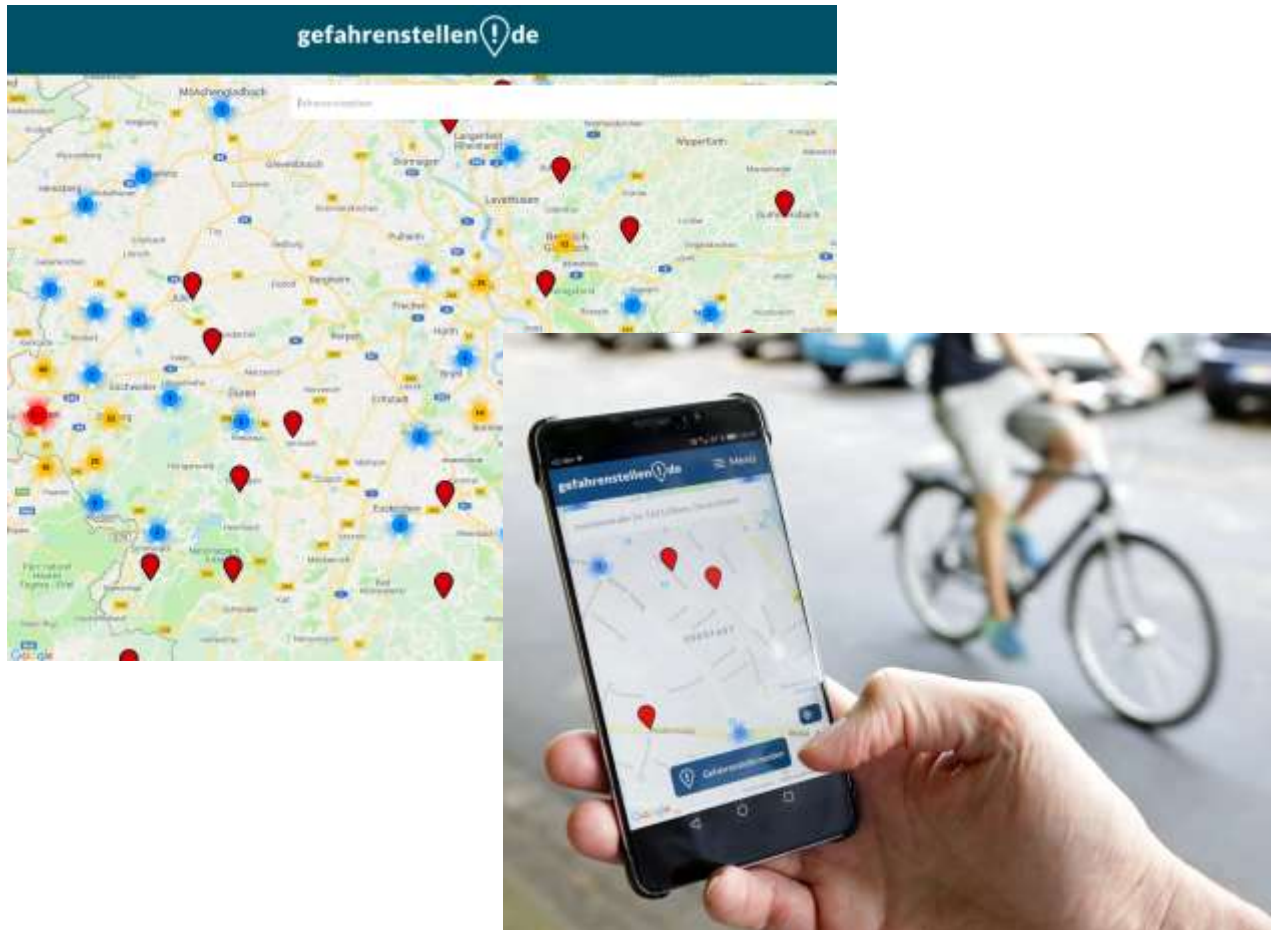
gefahrenstellen.de

Mönchengladbach

Grevenbroich

Dormagen

Langenfeld (Rheinland)

Wipperfürth

Leverkusen

Pulheim

Bergisch Gladbach

Jülich

Bergheim

Frechen

Hürth

Eschweiler

Düren

Erftstadt

Euskirchen

Bad Münstereifel

Google

gefahrenstellen.de

Menü

Gefahrenstelle melden

Google